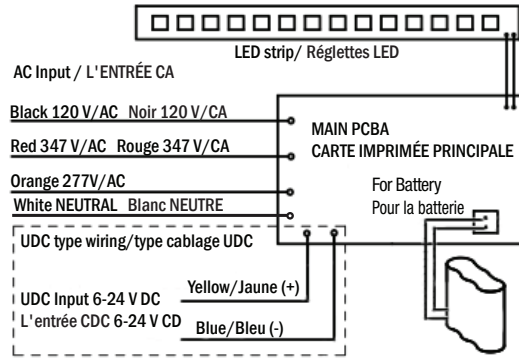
LED strip/ Réglettes LED

AC Input / L'ENTRÉE CA

Black 120 V/AC Noir 120 V/CA

Red 347 V/AC Rouge 347 V/CA

Orange 277V/AC

White NEUTRAL Blanc NEUTRE

MAIN PCBA
CARTE IMPRIMÉE PRINCIPALE

For Battery
Pour la batterie

UDC type wiring/type cablage UDC

Yellow/Jaune (+)

UDC Input 6-24 V DC
L'entrée CDC 6-24 V CD

Blue/Bleu (-)